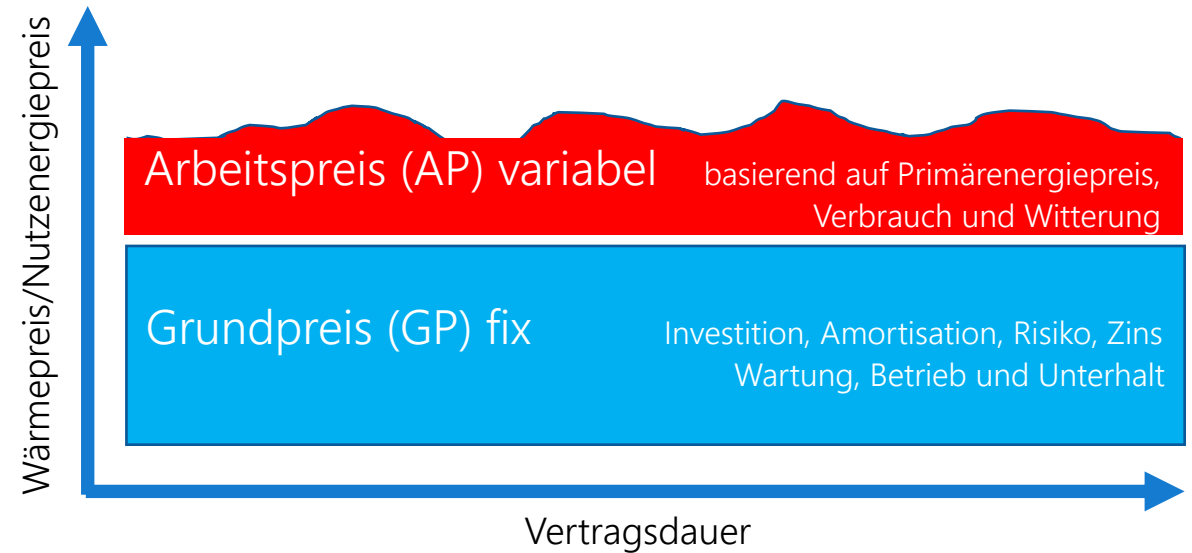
Wärmepreis/Nutzenergiepreis

Arbeitspreis (AP) variabel

basierend auf Primärenergiepreis, Verbrauch und Witterung

Grundpreis (GP) fix

Investition, Amortisation, Risiko, Zins Wartung, Betrieb und Unterhalt

Vertragsdauer